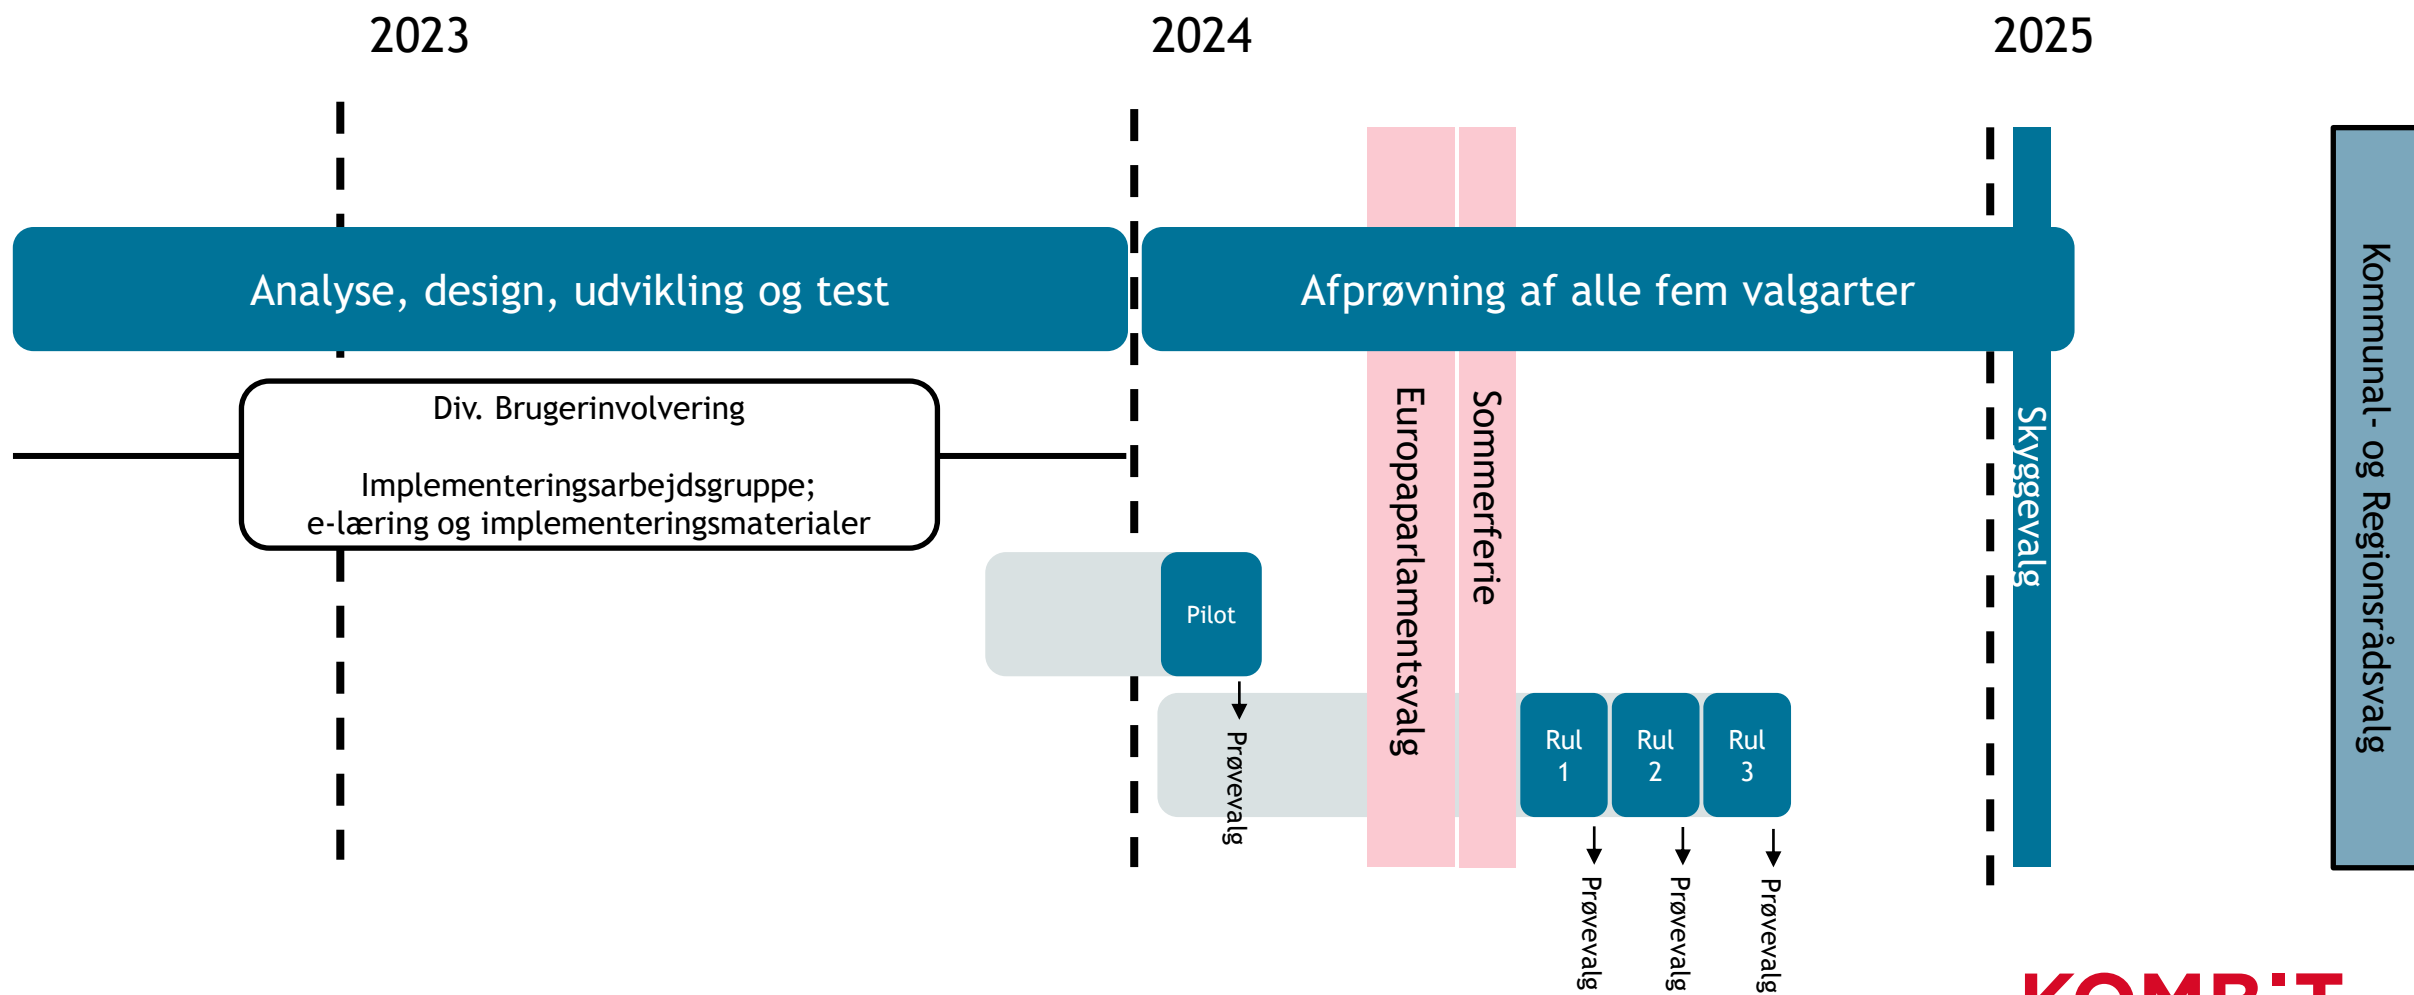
2023

2024

2025

Analyse, design, udvikling og test

Afprøvning af alle fem valgarter

Div. Brugerinvolvering

Implementeringsarbejdsgruppe;
e-læring og implementeringsmaterialer

Pilot

Prøvevalg

Europaparlamentsvalg

Sommerferie

Rul 1

Rul 2

Rul 3

Prøvevalg

Prøvevalg

Prøvevalg

Skyggevalg

Kommunal- og Regionsrådsvalg

KOMBIT